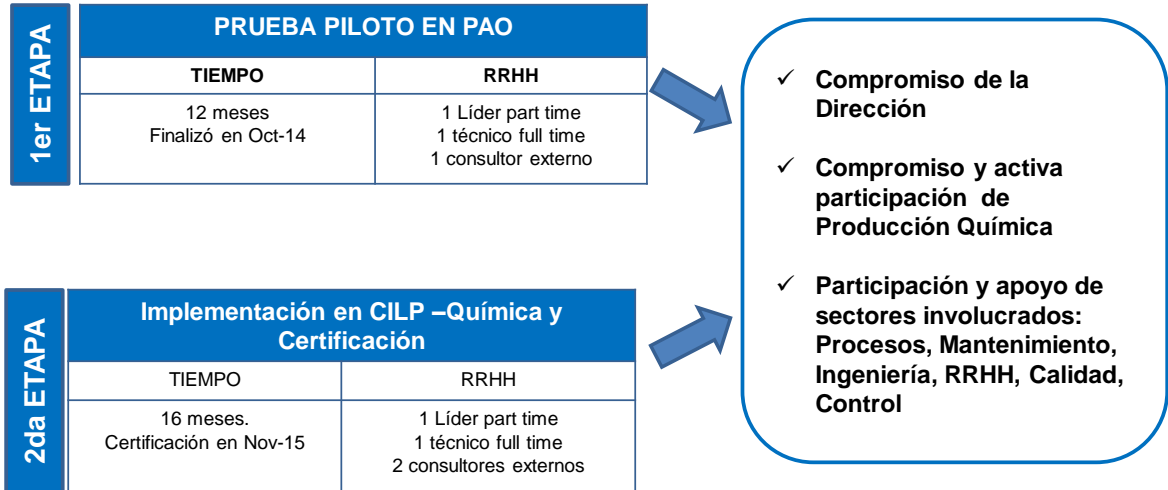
1er ETAPA

| PRUEBA PILOTO EN PAO | |
|---|---|
| TIEMPO | RRHH |
| 12 meses<br>Finalizó en Oct-14 | 1 Líder part time<br>1 técnico full time<br>1 consultor externo |

2da ETAPA

| Implementación en CILP –Química y Certificación | |
|---|---|
| TIEMPO | RRHH |
| 16 meses.<br>Certificación en Nov-15 | 1 Líder part time<br>1 técnico full time<br>2 consultores externos |

✓ Compromiso de la Dirección

✓ Compromiso y activa participación de Producción Química

✓ Participación y apoyo de sectores involucrados: Procesos, Mantenimiento, Ingeniería, RRHH, Calidad, Control